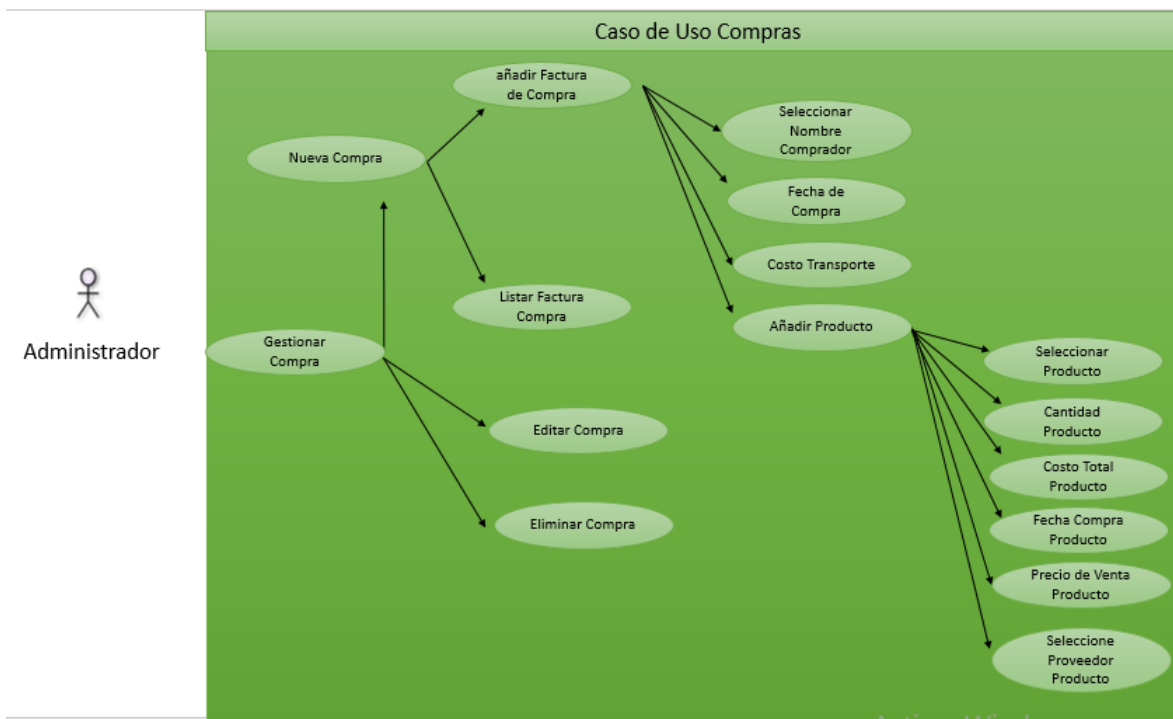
Caso de Uso Compras

Administrador

Gestionar Compra

Nueva Compra

añadir Factura de Compra

Listar Factura Compra

Editar Compra

Eliminar Compra

Seleccionar Nombre Comprador

Fecha de Compra

Costo Transporte

Añadir Producto

Seleccionar Producto

Cantidad Producto

Costo Total Producto

Fecha Compra Producto

Precio de Venta Producto

Seleccione Proveedor Producto